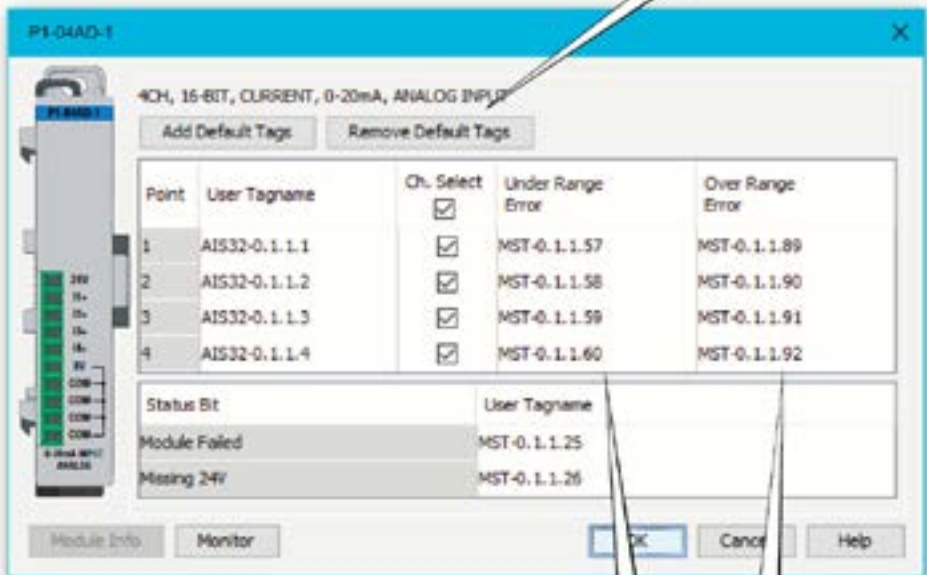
P1-04AD-1

4CH, 16-BIT, CURRENT, 0-20mA, ANALOG INPUT

Add Default Tags

Remove Default Tags

| Point | User Tagname | Ch. Select | Under Range Error | Over Range Error |
|---|---|---|---|---|
| 1 | AIS32-0.1.1.1 | ☑ | MST-0.1.1.57 | MST-0.1.1.89 |
| 2 | AIS32-0.1.1.2 | ☑ | MST-0.1.1.58 | MST-0.1.1.90 |
| 3 | AIS32-0.1.1.3 | ☑ | MST-0.1.1.59 | MST-0.1.1.91 |
| 4 | AIS32-0.1.1.4 | ☑ | MST-0.1.1.60 | MST-0.1.1.92 |

| Status Bit | User Tagname |
|---|---|
| Module Failed | MST-0.1.1.25 |
| Missing 24V | MST-0.1.1.26 |

Module Info.

Monitor

OK

Cancel

Help